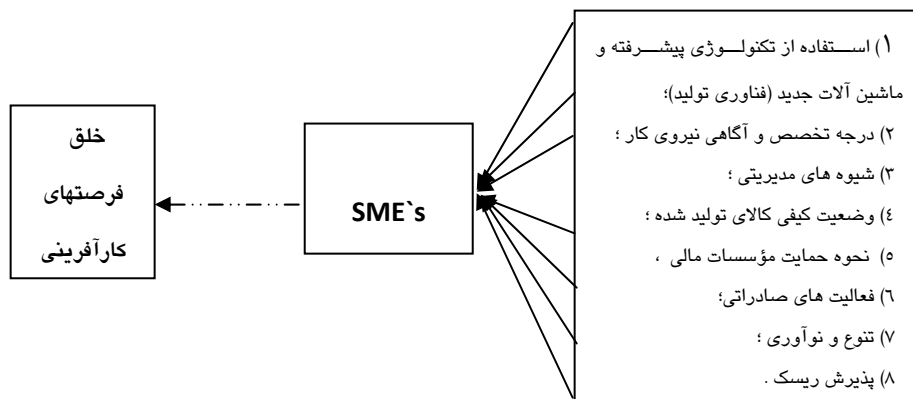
۱) استفاده از تکنولوژی پیشرفته و ماشین آلات جدید (فناوری تولید)؛
۲) درجه تخصص و آگاهی نیروی کار ؛
۳) شیوه های مدیریتی ؛
٤) وضعیت کیفی کالای تولید شده ؛
٥) نحوه حمایت مؤسسات مالی ،
٦) فعالیت های صادراتی؛
۷) تنوع و نوآوری ؛
۸) پذیرش ریسک .

SME`s

خلق
فرصتهای
کارآفرینی